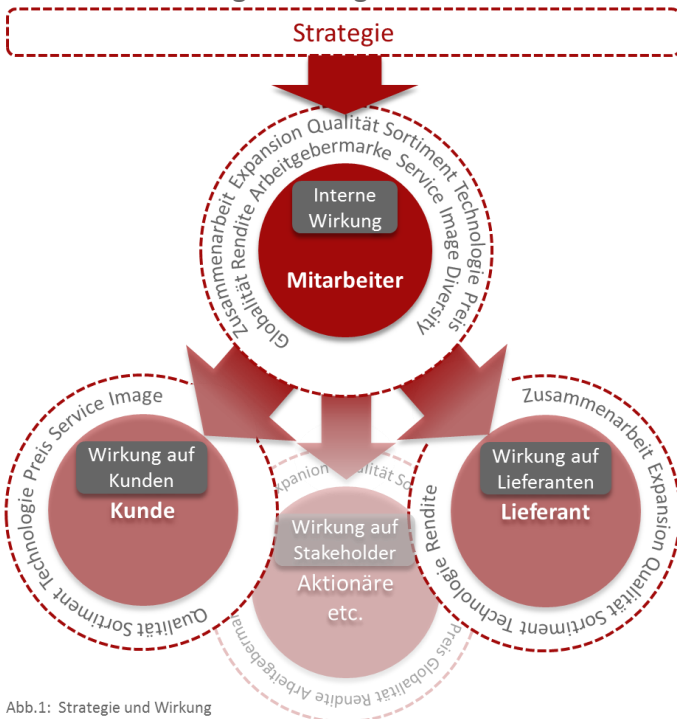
Strategie

Zusammenarbeit Expansion Qualität Sortiment Technologie Preis
Globalität Rendite Arbeitgebermarke Service Image Diversity

Interne Wirkung

Mitarbeiter

Technologie Preis Service Image
Qualität Sortiment

Wirkung auf Kunden

Kunde

Zusammenarbeit Expansion
Qualität Sortiment Technologie Rendite

Wirkung auf Lieferanten

Lieferant

Expansion Qualität So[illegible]

Wirkung auf Stakeholder

Aktionäre etc.

Preis Globalität Rendite Arbeitgebermarke

Abb.1: Strategie und Wirkung